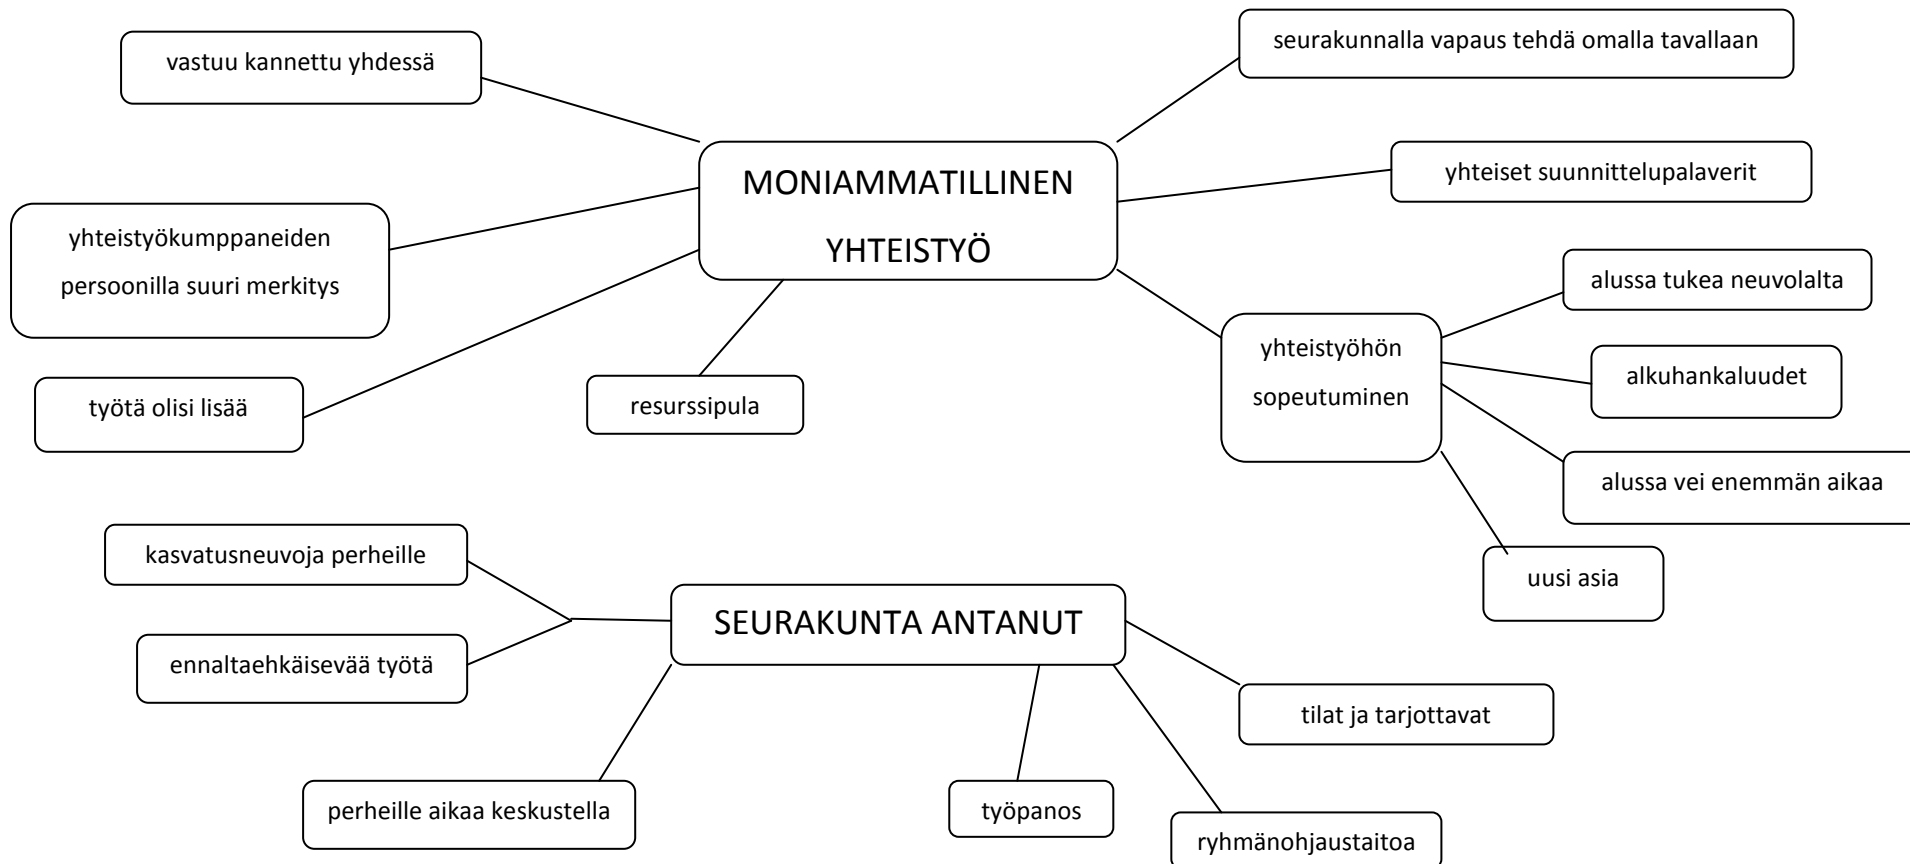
vastuu kannettu yhdessä

seurakunnalla vapaus tehdä omalla tavallaan

MONIAMMATILLINEN YHTEISTYÖ

yhteiset suunnittelupalaverit

yhteistyökumppaneiden persoonilla suuri merkitys

alussa tukea neuvolalta

yhteistyöhön sopeutuminen

alkuhankaluudet

työtä olisi lisää

resurssipula

alussa vei enemmän aikaa

uusi asia

kasvatusneuvoja perheille

SEURAKUNTA ANTANUT

ennaltaehkäisevää työtä

tilat ja tarjottavat

perheille aikaa keskustella

työpanos

ryhmänohjaustaitoa